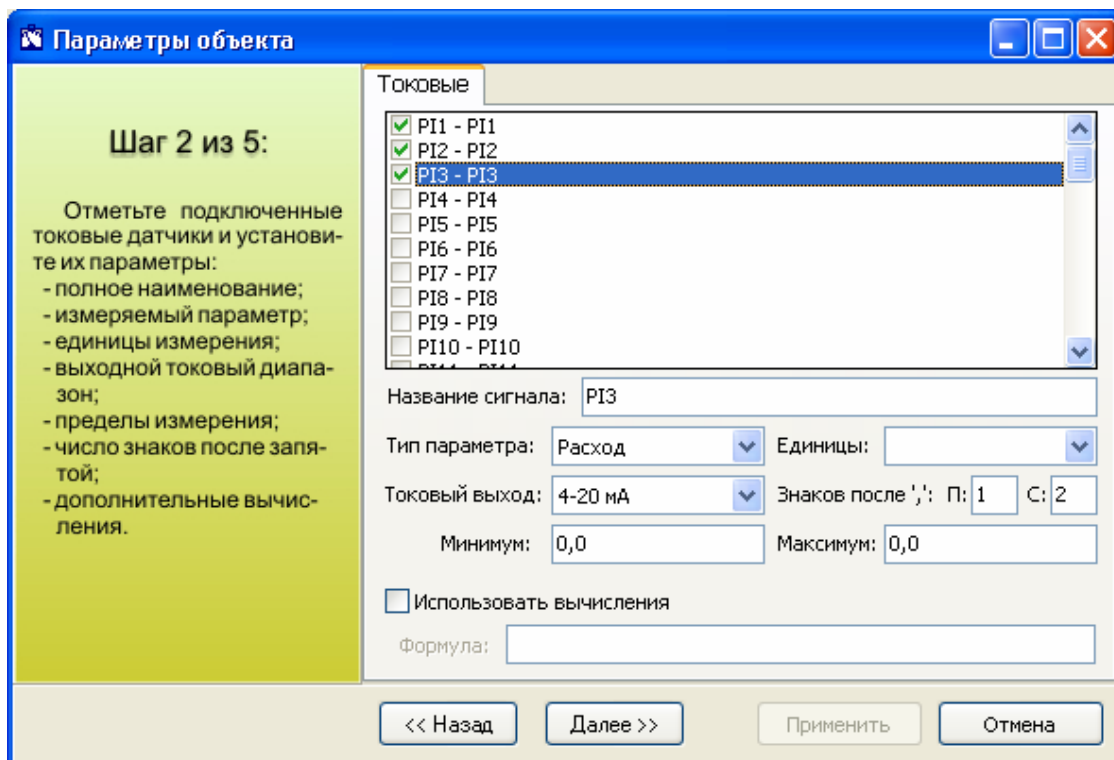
Параметры объекта

Шаг 2 из 5:

Отметьте подключенные токовые датчики и установите их параметры:
- полное наименование;
- измеряемый параметр;
- единицы измерения;
- выходной токовый диапазон;
- пределы измерения;
- число знаков после запятой;
- дополнительные вычисления.

Токовые

PI1 - PI1
PI2 - PI2
PI3 - PI3
PI4 - PI4
PI5 - PI5
PI6 - PI6
PI7 - PI7
PI8 - PI8
PI9 - PI9
PI10 - PI10
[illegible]

Название сигнала: PI3

Тип параметра: Расход
Единицы:

Токовый выход: 4-20 мА
Знаков после ',': П: 1 С: 2

Минимум: 0,0
Максимум: 0,0

Использовать вычисления

Формула:

<< Назад
Далее >>
Применить
Отмена